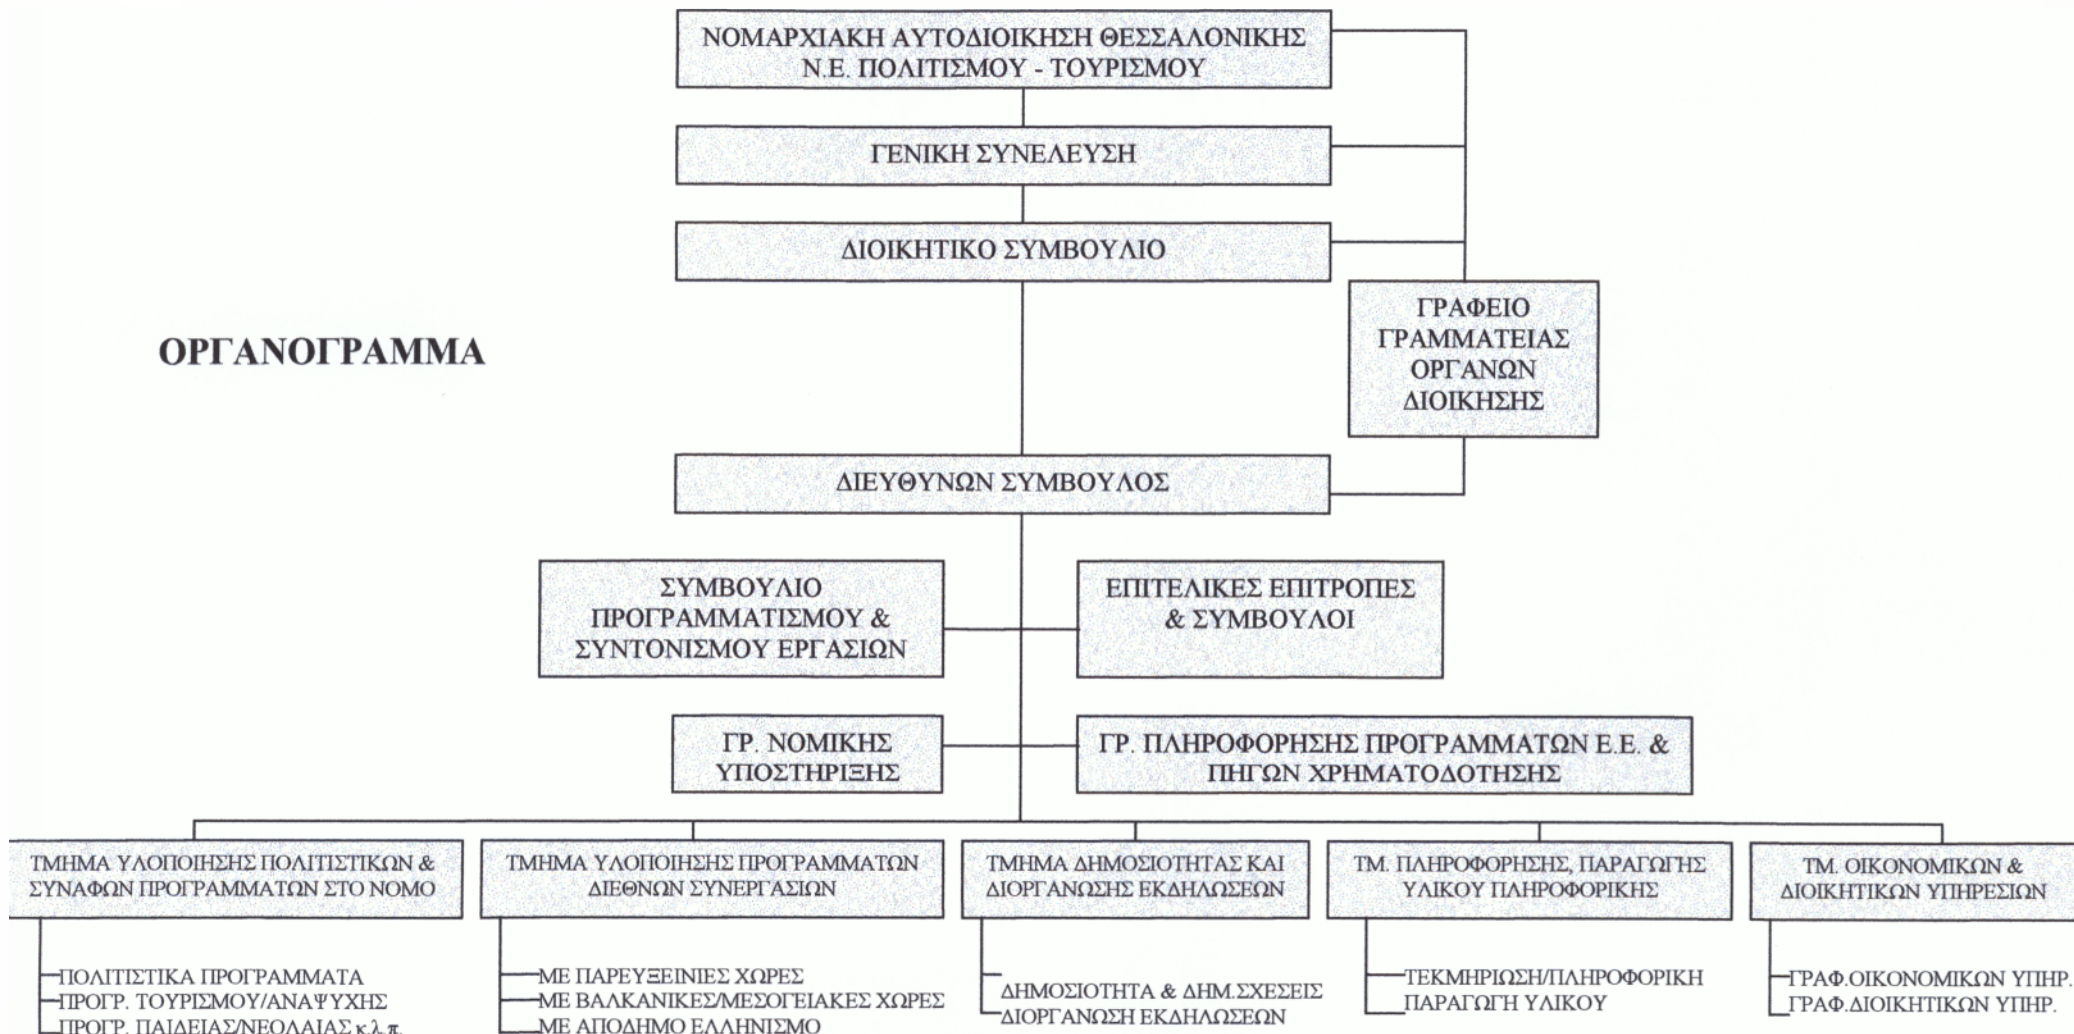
ΝΟΜΑΡΧΙΑΚΗ ΑΥΤΟΔΙΟΙΚΗΣΗ ΘΕΣΣΑΛΟΝΙΚΗΣ
Ν.Ε. ΠΟΛΙΤΙΣΜΟΥ - ΤΟΥΡΙΣΜΟΥ

ΓΕΝΙΚΗ ΣΥΝΕΛΕΥΣΗ

ΔΙΟΙΚΗΤΙΚΟ ΣΥΜΒΟΥΛΙΟ

ΟΡΓΑΝΟΓΡΑΜΜΑ

ΓΡΑΦΕΙΟ ΓΡΑΜΜΑΤΕΙΑΣ ΟΡΓΑΝΩΝ ΔΙΟΙΚΗΣΗΣ

ΔΙΕΥΘΥΝΩΝ ΣΥΜΒΟΥΛΟΣ

ΣΥΜΒΟΥΛΙΟ ΠΡΟΓΡΑΜΜΑΤΙΣΜΟΥ & ΣΥΝΤΟΝΙΣΜΟΥ ΕΡΓΑΣΙΩΝ

ΕΠΙΤΕΛΙΚΕΣ ΕΠΙΤΡΟΠΕΣ & ΣΥΜΒΟΥΛΟΙ

ΓΡ. ΝΟΜΙΚΗΣ ΥΠΟΣΤΗΡΙΞΗΣ

ΓΡ. ΠΛΗΡΟΦΟΡΗΣΗΣ ΠΡΟΓΡΑΜΜΑΤΩΝ Ε.Ε. & ΠΗΓΩΝ ΧΡΗΜΑΤΟΔΟΤΗΣΗΣ

ΤΜΗΜΑ ΥΛΟΠΟΙΗΣΗΣ ΠΟΛΙΤΙΣΤΙΚΩΝ & ΣΥΝΑΦΩΝ ΠΡΟΓΡΑΜΜΑΤΩΝ ΣΤΟ ΝΟΜΟ
ΠΟΛΙΤΙΣΤΙΚΑ ΠΡΟΓΡΑΜΜΑΤΑ
ΠΡΟΓΡ. ΤΟΥΡΙΣΜΟΥ/ΑΝΑΨΥΧΗΣ
ΠΡΟΓΡ. ΠΑΙΔΕΙΑΣ/ΝΕΟΛΑΙΑΣ κ.λ.π.

ΤΜΗΜΑ ΥΛΟΠΟΙΗΣΗΣ ΠΡΟΓΡΑΜΜΑΤΩΝ ΔΙΕΘΝΩΝ ΣΥΝΕΡΓΑΣΙΩΝ
ΜΕ ΠΑΡΕΥΞΕΙΝΙΕΣ ΧΩΡΕΣ
ΜΕ ΒΑΛΚΑΝΙΚΕΣ/ΜΕΣΟΓΕΙΑΚΕΣ ΧΩΡΕΣ
ΜΕ ΑΠΟΔΗΜΟ ΕΛΛΗΝΙΣΜΟ

ΤΜΗΜΑ ΔΗΜΟΣΙΟΤΗΤΑΣ ΚΑΙ ΔΙΟΡΓΑΝΩΣΗΣ ΕΚΔΗΛΩΣΕΩΝ
ΔΗΜΟΣΙΟΤΗΤΑ & ΔΗΜ.ΣΧΕΣΕΙΣ
ΔΙΟΡΓΑΝΩΣΗ ΕΚΔΗΛΩΣΕΩΝ

ΤΜ. ΠΛΗΡΟΦΟΡΗΣΗΣ, ΠΑΡΑΓΩΓΗΣ ΥΛΙΚΟΥ ΠΛΗΡΟΦΟΡΙΚΗΣ
ΤΕΚΜΗΡΙΩΣΗ/ΠΛΗΡΟΦΟΡΙΚΗ
ΠΑΡΑΓΩΓΗ ΥΛΙΚΟΥ

ΤΜ. ΟΙΚΟΝΟΜΙΚΩΝ & ΔΙΟΙΚΗΤΙΚΩΝ ΥΠΗΡΕΣΙΩΝ
ΓΡΑΦ.ΟΙΚΟΝΟΜΙΚΩΝ ΥΠΗΡ.
ΓΡΑΦ.ΔΙΟΙΚΗΤΙΚΩΝ ΥΠΗΡ.